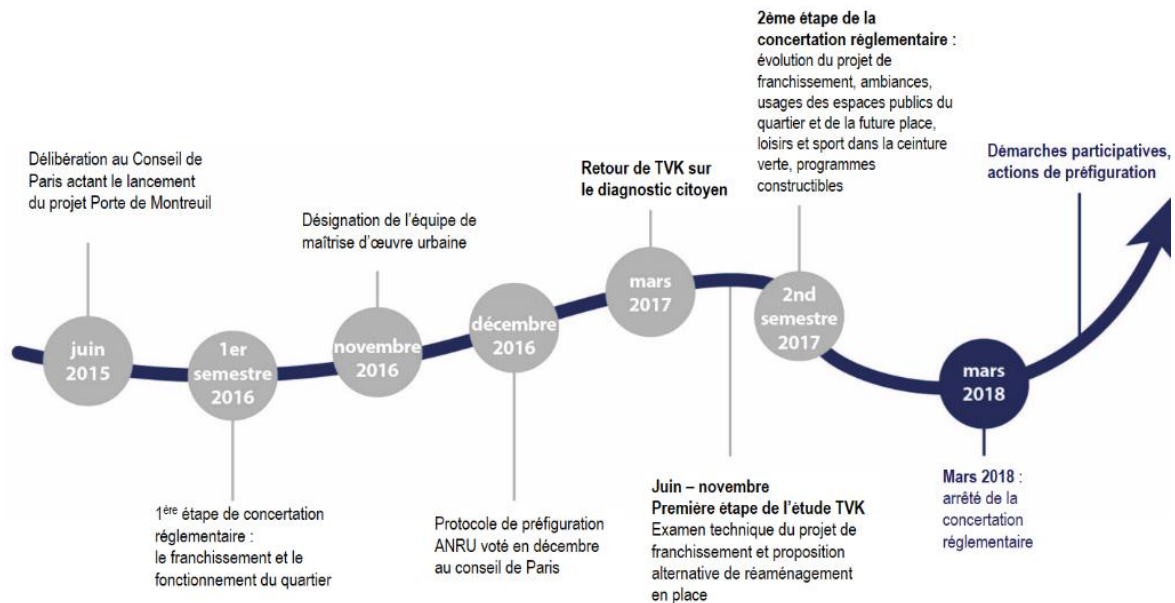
2ème étape de la concertation réglementaire : évolution du projet de franchissement, ambiances, usages des espaces publics du quartier et de la future place, loisirs et sport dans la ceinture verte, programmes constructibles

Délibération au Conseil de Paris actant le lancement du projet Porte de Montreuil

Retour de TVK sur le diagnostic citoyen

Démarches participatives, actions de préfiguration

Désignation de l'équipe de maîtrise d'œuvre urbaine

juin 2015

1er semestre 2016

novembre 2016

décembre 2016

mars 2017

2nd semestre 2017

mars 2018

1$^{ère}$ étape de concertation réglementaire : le franchissement et le fonctionnement du quartier

Protocole de préfiguration ANRU voté en décembre au conseil de Paris

Juin – novembre
Première étape de l'étude TVK
Examen technique du projet de franchissement et proposition alternative de réaménagement en place

Mars 2018 : arrêté de la concertation réglementaire